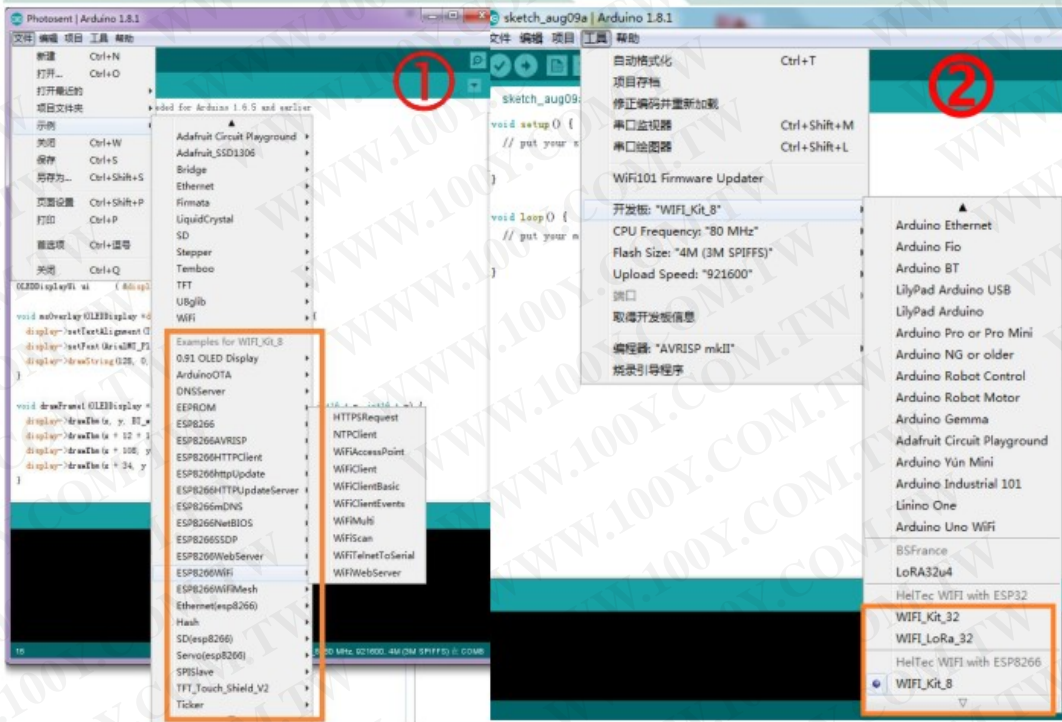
Photosent | Arduino 1.8.1

文件 编辑 项目 工具 帮助

新建 Ctrl+N
打开... Ctrl+O
打开最近的
项目文件夹
示例
关闭 Ctrl+W
保存 Ctrl+S
另存为... Ctrl+Shift+S
页面设置 Ctrl+Shift+P
打印 Ctrl+P
首选项 Ctrl+逗号
关闭 Ctrl+Q

①

Adafruit Circuit Playground
Adafruit_SSD1306
Bridge
Ethernet
Firmata
LiquidCrystal
SD
Stepper
Temboo
TFT
U8glib
WiFi

Examples for WIFI_Kit_8
0.91 OLED Display
ArduinoOTA
DNSServer
EEPROM
ESP8266
ESP8266AVRISP
ESP8266HTTPClient
ESP8266httpUpdate
ESP8266HTTPUpdateServer
ESP8266mDNS
ESP8266NetBIOS
ESP8266SSDP
ESP8266WebServer
ESP8266WiFi
ESP8266WiFiMesh
Ethernet(esp8266)
Hash
SD(esp8266)
Servo(esp8266)
SPISlave
TFT_Touch_Shield_V2
Ticker

HTTPSRequest
NTPClient
WiFiAccessPoint
WiFiClient
WiFiClientBasic
WiFiClientEvents
WiFiMulti
WiFiScan
WiFiTelnetToSerial
WiFiWebServer

oded for Arduino 1.6.5 and earlier

OLEDDisplayUi ui ( &displ

void msOverlay(OLEDDisplay *d
display->setTextAlignment(T
display->setFont(ArialMT_Pl
display->drawString(128, 0,
}

void drawFrame1(OLEDDisplay *
display->drawXbm(x, y, BT_w
display->drawXbm(x + 12 + 1
display->drawXbm(x + 108, y
display->drawXbm(x + 34, y
}

16 80 MHz, 921600, 4M (3M SPIFFS) on COM8

sketch_aug09a | Arduino 1.8.1

文件 编辑 项目 工具 帮助

sketch_aug09a

void setup() {
// put your s

}

void loop() {
// put your m

}

自动格式化 Ctrl+T
项目存档
修正编码并重新加载
串口监视器 Ctrl+Shift+M
串口绘图器 Ctrl+Shift+L
WiFi101 Firmware Updater
开发板: "WIFI_Kit_8"
CPU Frequency: "80 MHz"
Flash Size: "4M (3M SPIFFS)"
Upload Speed: "921600"
端口
取得开发板信息
编程器: "AVRISP mkII"
烧录引导程序

②

Arduino Ethernet
Arduino Fio
Arduino BT
LilyPad Arduino USB
LilyPad Arduino
Arduino Pro or Pro Mini
Arduino NG or older
Arduino Robot Control
Arduino Robot Motor
Arduino Gemma
Adafruit Circuit Playground
Arduino Yún Mini
Arduino Industrial 101
Linino One
Arduino Uno WiFi
BSFrance
LoRa32u4
HelTec WIFI with ESP32
WIFI_Kit_32
WIFI_LoRa_32
HelTec WIFI with ESP8266
WIFI_Kit_8

WWW.100Y.COM.TW